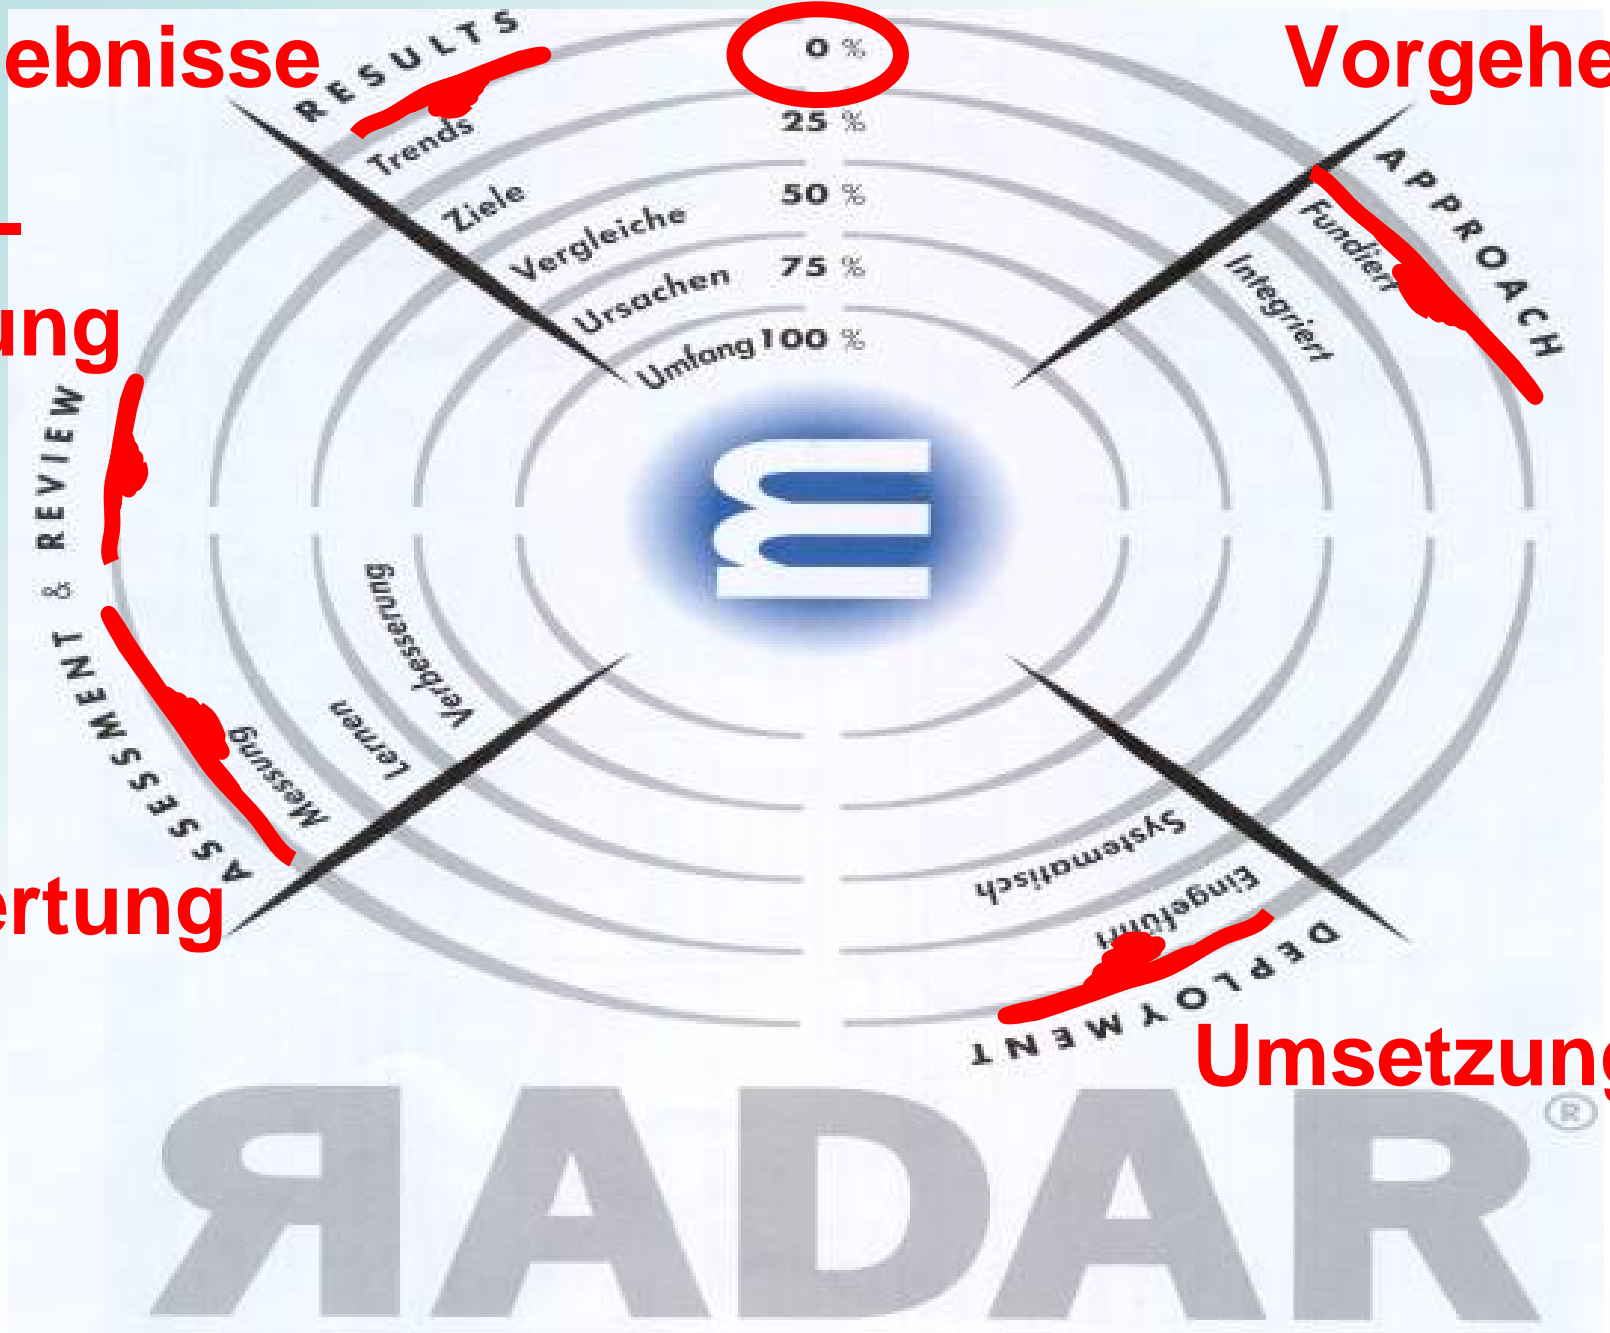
ebnisse

RESULTS

0 %
25 %
50 %
75 %
100 %

Trends
Ziele
Vergleiche
Ursachen
Umfang

Vorgehe

APPROACH

Fundiert
Integriert

ung

REVIEW

ASSESSMENT & REVIEW

Messung
Lernen
Verbesserung

ertung

DEPLOYMENT

Systematisch
Eingeführt

Umsetzun

ЯADAR®